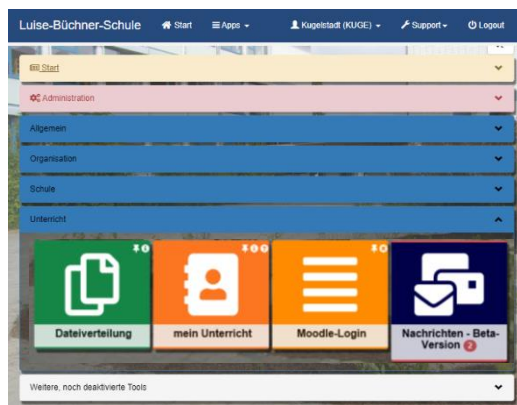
Luise-Büchner-Schule
Start
Apps
Kugelstadt (KUGE)
Support
Logout

Start
Administration
Allgemein
Organisation
Schule
Unterricht

Dateiverteilung
mein Unterricht
Moodle-Login
Nachrichten - Beta-Version 2

Weitere, noch deaktivierte Tools